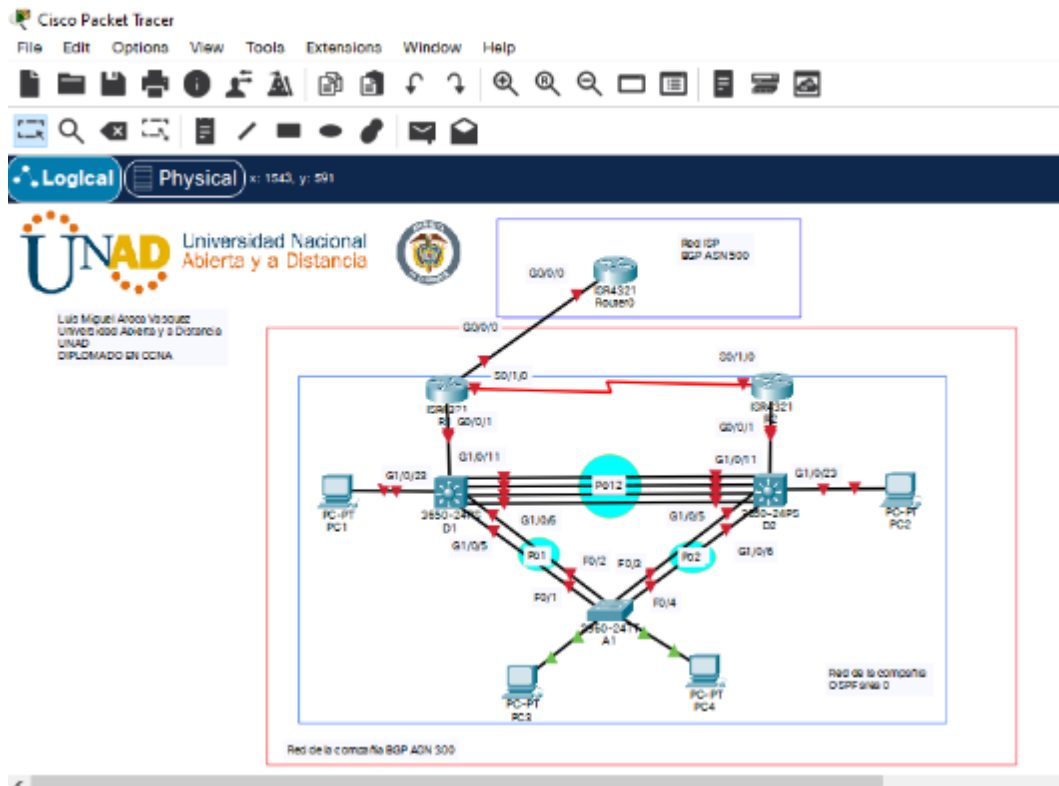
Cisco Packet Tracer

File Edit Options View Tools Extensions Window Help

Logical Physical x: 1543, y: 591

UNAD Universidad Nacional Abierta y a Distancia

Luis Miguel Aroca Vasquez
Universidad Abierta y a Distancia
UNAD
DIPLOMADO EN CCNA

Red ISP
BGP ASN 500

G0/0/0
ISR4321
Router0

G0/0/0

S0/1/0

S0/1/0

ISR4321
R1

G0/0/1

ISR4321
R2

G0/0/1

G1/0/11

G1/0/11

G1/0/23

G1/0/23

Po12

PC-PT
PC1

3650-24PS
D1

3650-24PS
D2

PC-PT
PC2

G1/0/6

G1/0/5

G1/0/5

G1/0/6

Po1

Po2

F0/2

F0/3

F0/1

F0/4

2960-24TT
A1

PC-PT
PC3

PC-PT
PC4

Red de la compañía
OSPF area 0

Red de la compañía BGP ASN 300